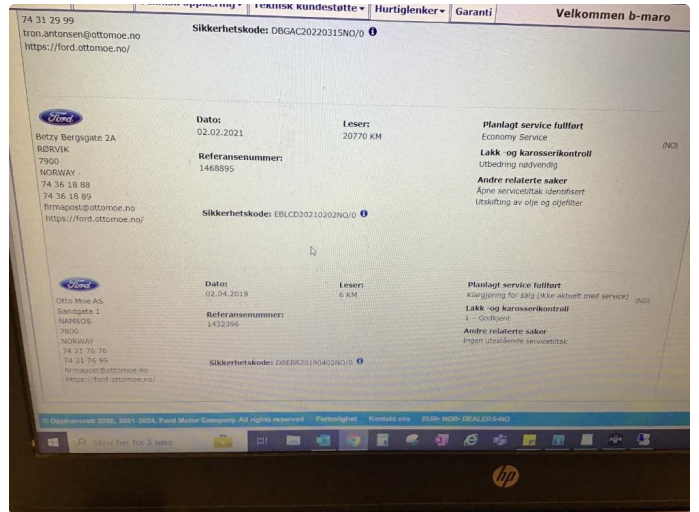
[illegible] oppdatering ▾ | Teknisk kundestøtte ▾ | Hurtiglenker ▾ | Garanti | Velkommen b-maro

74 31 29 99
tron.antonsen@ottomoe.no
https://ford.ottomoe.no/

Sikkerhetskode: DBGAC20220315NO/0

Ford

Betzy Bergsgate 2A
RØRVIK
7900
NORWAY
74 36 18 88
74 36 18 89
firmapost@ottomoe.no
https://ford.ottomoe.no/

Dato:
02.02.2021

Leser:
20770 KM

Referansenummer:
1468895

Sikkerhetskode: EBLCD20210202NO/0

Planlagt service fullført
Economy Service

Lakk -og karosserikontroll
Utbedring nødvendig

(NO)

Andre relaterte saker
Åpne servicetiltak identifisert
Utskifting av olje og oljefilter

Ford

Otto Moe AS
Sandgata 1
NAMSOS
7800
NORWAY
74 21 76 76
74 21 76 99
firmapost@ottomoe.no
https://ford.ottomoe.no/

Dato:
02.04.2019

Leser:
6 KM

Referansenummer:
1432396

Sikkerhetskode: DBEBR20190402NO/0

Planlagt service fullført
Klargjøring for salg (ikke aktuelt med service)

(NO)

Lakk -og karosserikontroll
1 - Godkjent

Andre relaterte saker
Ingen utestående servicetiltak

© Opphavsrett 2000, 2021-2024, Ford Motor Company. All rights reserved Fortrolighet Kontakt oss EUR-NOR-DEALERS-AD

Skriv her for å søke

hp